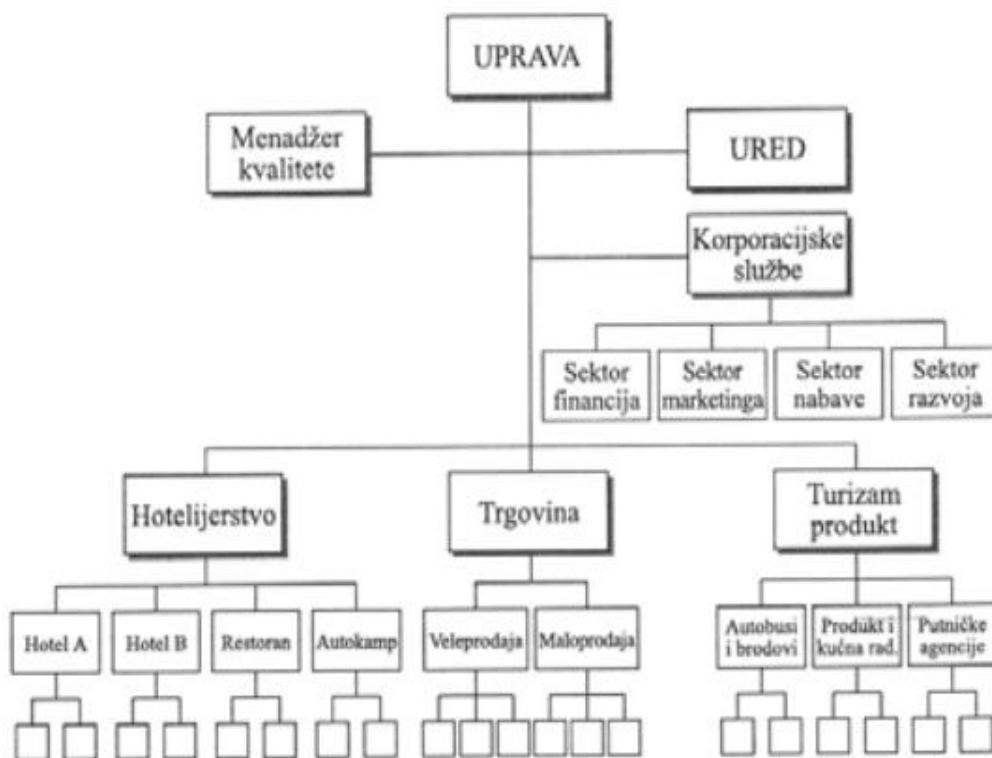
UPRAVA

Menadžer kvalitete

URED

Korporacijske službe

Sektor financija

Sektor marketinga

Sektor nabave

Sektor razvoja

Hotelijerstvo

Trgovina

Turizam produkt

Hotel A

Hotel B

Restoran

Autokamp

Veleprodaja

Maloprodaja

Autobusi i brodovi

Produkt i kućna rad.

Putničke agencije